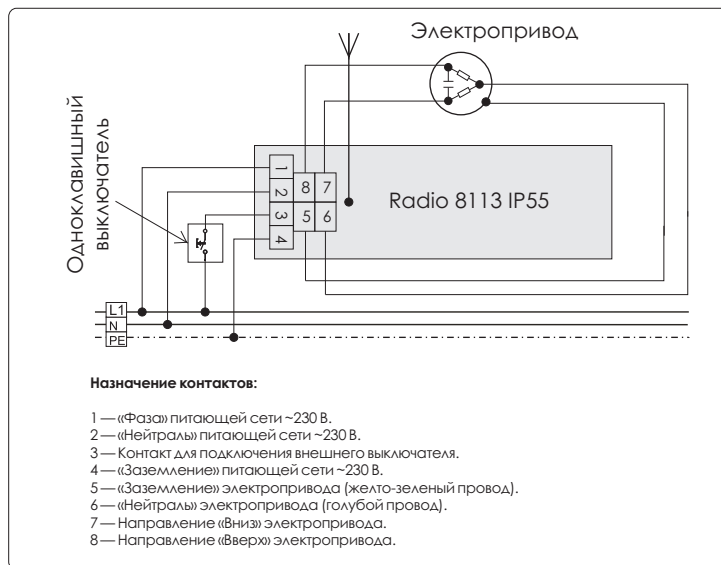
Электропривод

Одноклавишный выключатель

1
2
3
4
8
7
5
6

Radio 8113 IP55

L1
N
PE

**Назначение контактов:**

1 — «Фаза» питающей сети ~230 В.
2 — «Нейтраль» питающей сети ~230 В.
3 — Контакт для подключения внешнего выключателя.
4 — «Заземление» питающей сети ~230 В.
5 — «Заземление» электропривода (желто-зеленый провод).
6 — «Нейтраль» электропривода (голубой провод).
7 — Направление «Вниз» электропривода.
8 — Направление «Вверх» электропривода.